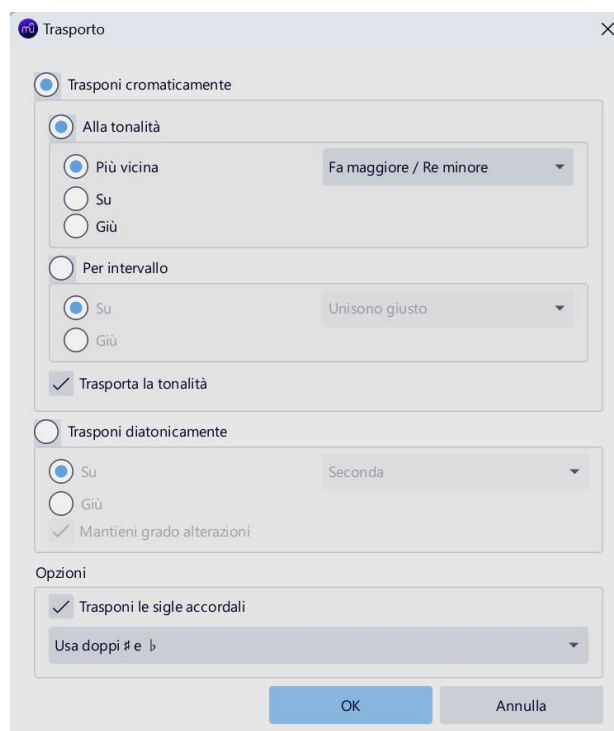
Trasporto

Trasponi cromaticamente

Alla tonalità

Più vicina

Fa maggiore / Re minore

Su

Giù

Per intervallo

Su

Unisono giusto

Giù

Trasporta la tonalità

Trasponi diatonicamente

Su

Seconda

Giù

Mantieni grado alterazioni

Opzioni

Trasponi le sigle accordali

Usa doppi ♯ e ♭

OK

Annulla